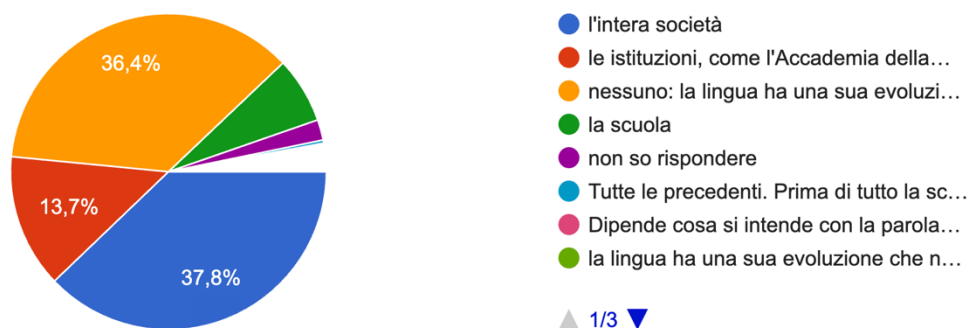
36,4%

13,7%

37,8%

l'intera società
le istituzioni, come l'Accademia della…
nessuno: la lingua ha una sua evoluzi…
la scuola
non so rispondere
Tutte le precedenti. Prima di tutto la sc…
Dipende cosa si intende con la parola…
la lingua ha una sua evoluzione che n…

1/3